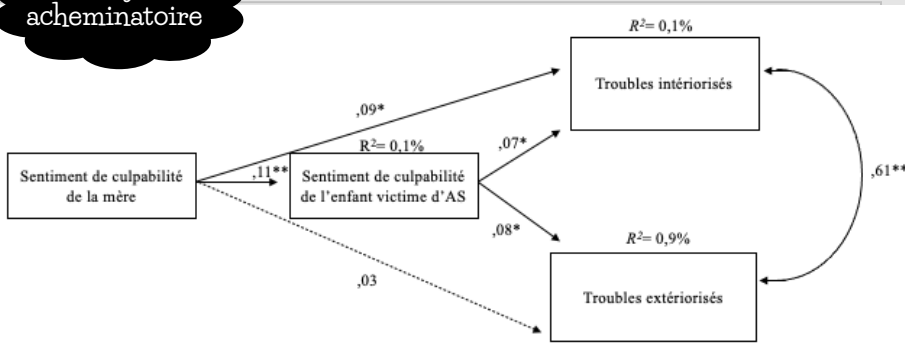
acheminatoire

$R^2$= 0,1%

Troubles intériorisés

,09*

$R^2$= 0,1%

,07*

Sentiment de culpabilité de la mère

,11**

Sentiment de culpabilité de l'enfant victime d'AS

,61**

,08*

$R^2$= 0,9%

,03

Troubles extériorisés